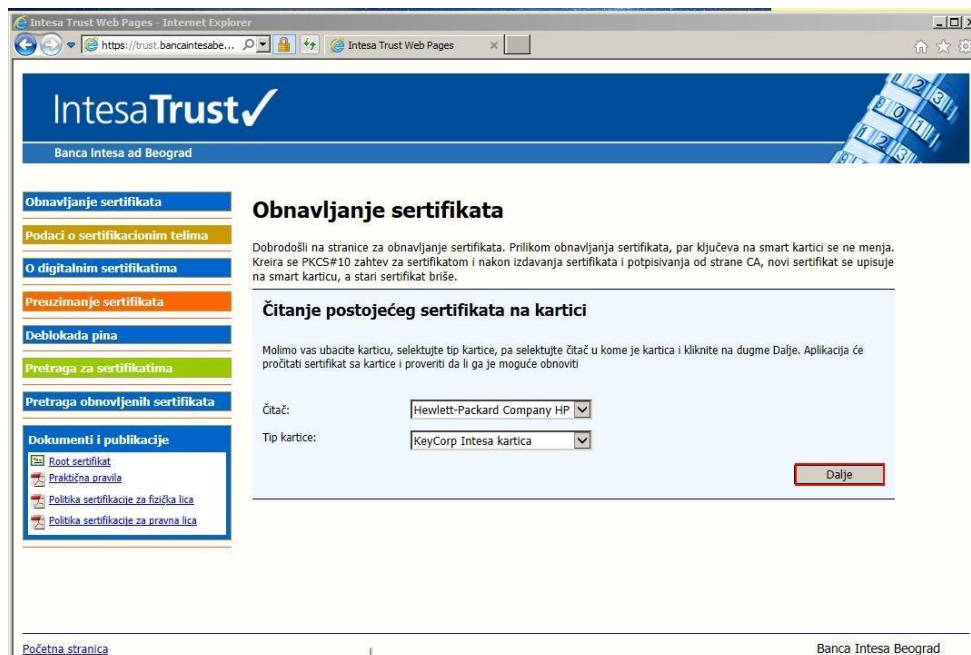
Intesa Trust Web Pages - Internet Explorer

https://trust.bancaintesabe...

Intesa Trust Web Pages

IntesaTrust

Banca Intesa ad Beograd

Obnavljanje sertifikata

Podaci o sertifikacionim telima

O digitalnim sertifikatima

Preuzimanje sertifikata

Deblokada pina

Pretraga za sertifikatima

Pretraga obnovljenih sertifikata

Dokumenti i publikacije

Root sertifikat

Praktična pravila

Politika sertifikacije za fizička lica

Politika sertifikacije za pravna lica

Obnavljanje sertifikata

Dobrodošli na stranice za obnavljanje sertifikata. Prilikom obnavljanja sertifikata, par ključeva na smart kartici se ne menja. Kreira se PKCS#10 zahtev za sertifikatom i nakon izdavanja sertifikata i potpisivanja od strane CA, novi sertifikat se upisuje na smart karticu, a stari sertifikat briše.

Čitanje postojećeg sertifikata na kartici

Molimo vas ubacite karticu, selektujte tip kartice, pa selektujte čitač u kome je kartica i kliknite na dugme Dalje. Aplikacija će pročitati sertifikat sa kartice i proveriti da li ga je moguće obnoviti

Čitač: Hewlett-Packard Company HP

Tip kartice: KeyCorp Intesa kartica

Dalje

Početna stranica

Banca Intesa Beograd